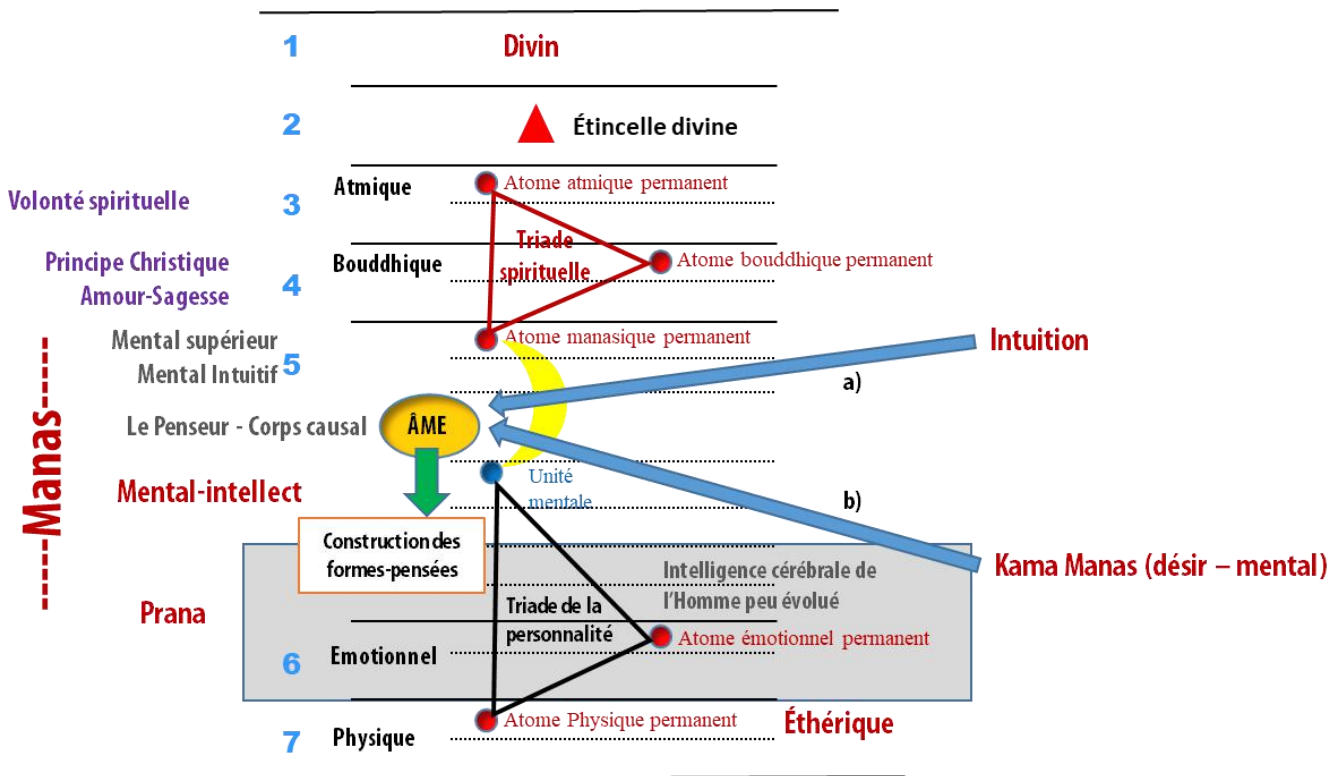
1 Divin

2 Étincelle divine

Volonté spirituelle 3 Atmique Atome atmique permanent

Triade spirituelle

Principe Christique Amour-Sagesse 4 Bouddhique Atome bouddhique permanent

Mental supérieur Mental Intuitif 5 Atome manasique permanent

Intuition

a)

-----Manas-----

Le Penseur - Corps causal ÂME

Mental-intellect Unité mentale

b)

Construction des formes-pensées

Kama Manas (désir – mental)

Intelligence cérébrale de l'Homme peu évolué

Prana

Triade de la personnalité

Atome émotionnel permanent

6 Emotionnel

Atome Physique permanent Éthérique

7 Physique